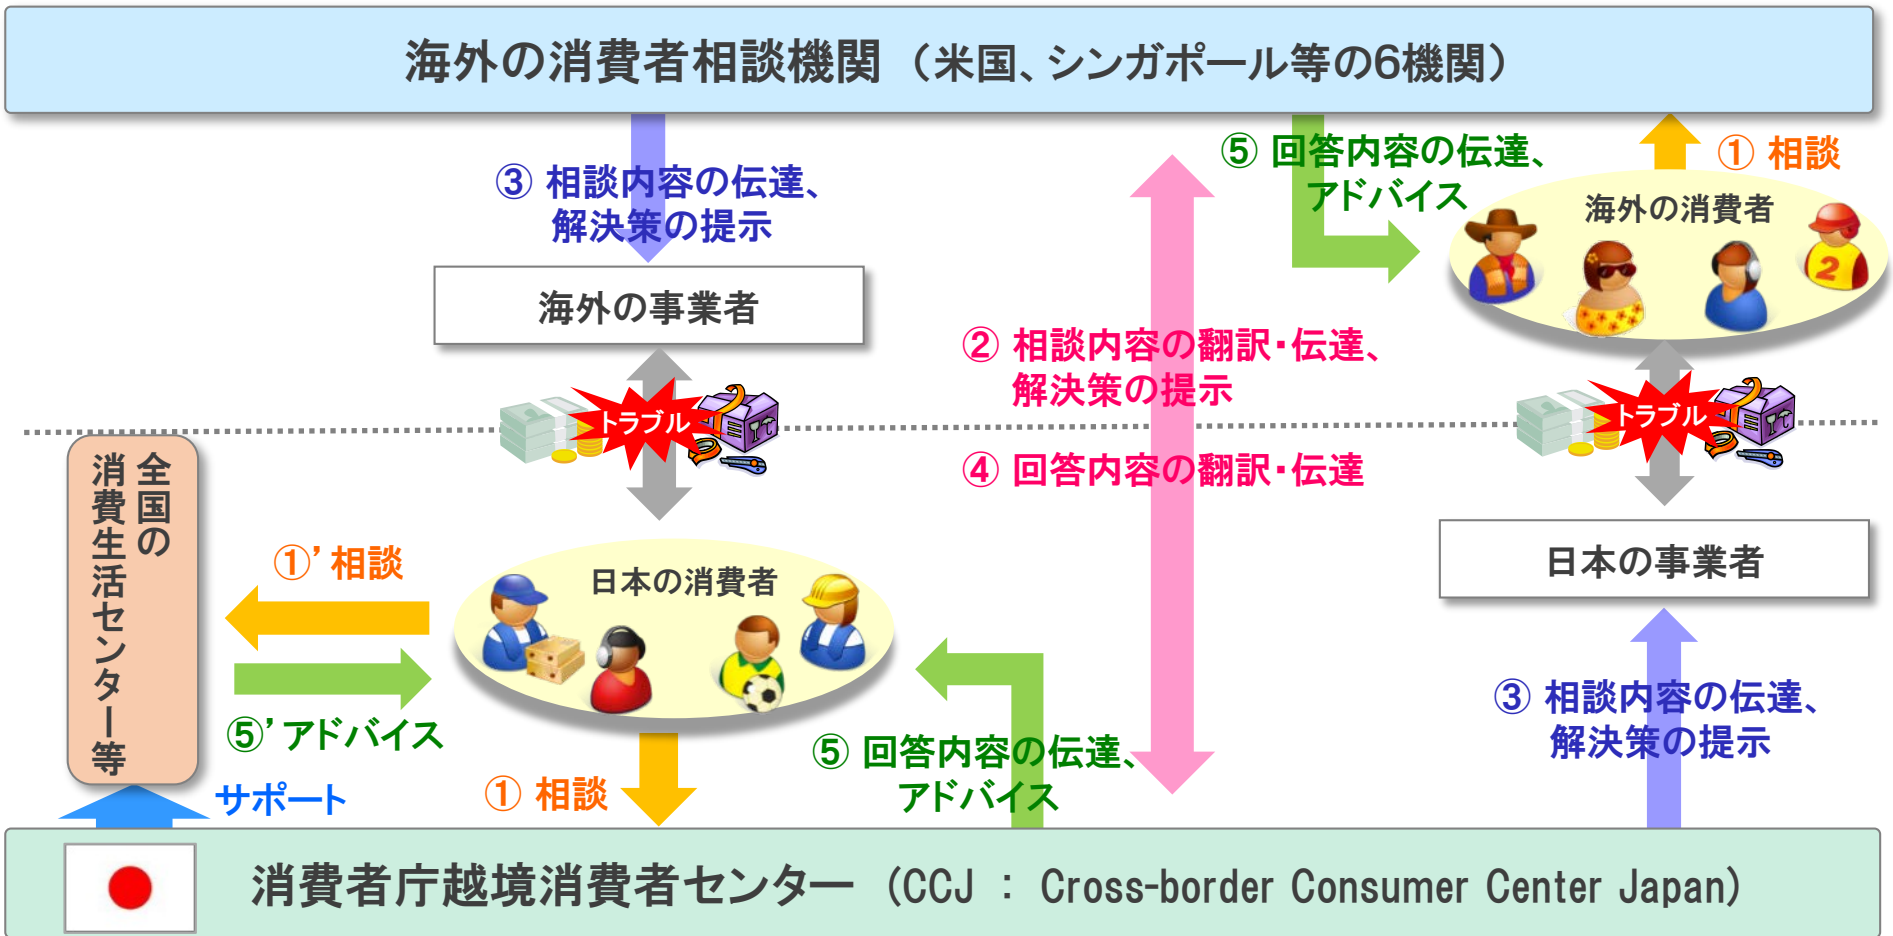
海外の消費者相談機関（米国、シンガポール等の6機関）

③ 相談内容の伝達、解決策の提示

海外の事業者

⑤ 回答内容の伝達、アドバイス

① 相談

海外の消費者

② 相談内容の翻訳・伝達、解決策の提示

トラブル

トラブル

④ 回答内容の翻訳・伝達

全国の消費生活センター等

①' 相談

日本の消費者

日本の事業者

⑤' アドバイス

③ 相談内容の伝達、解決策の提示

⑤ 回答内容の伝達、アドバイス

サポート

① 相談

消費者庁越境消費者センター（CCJ : Cross-border Consumer Center Japan）